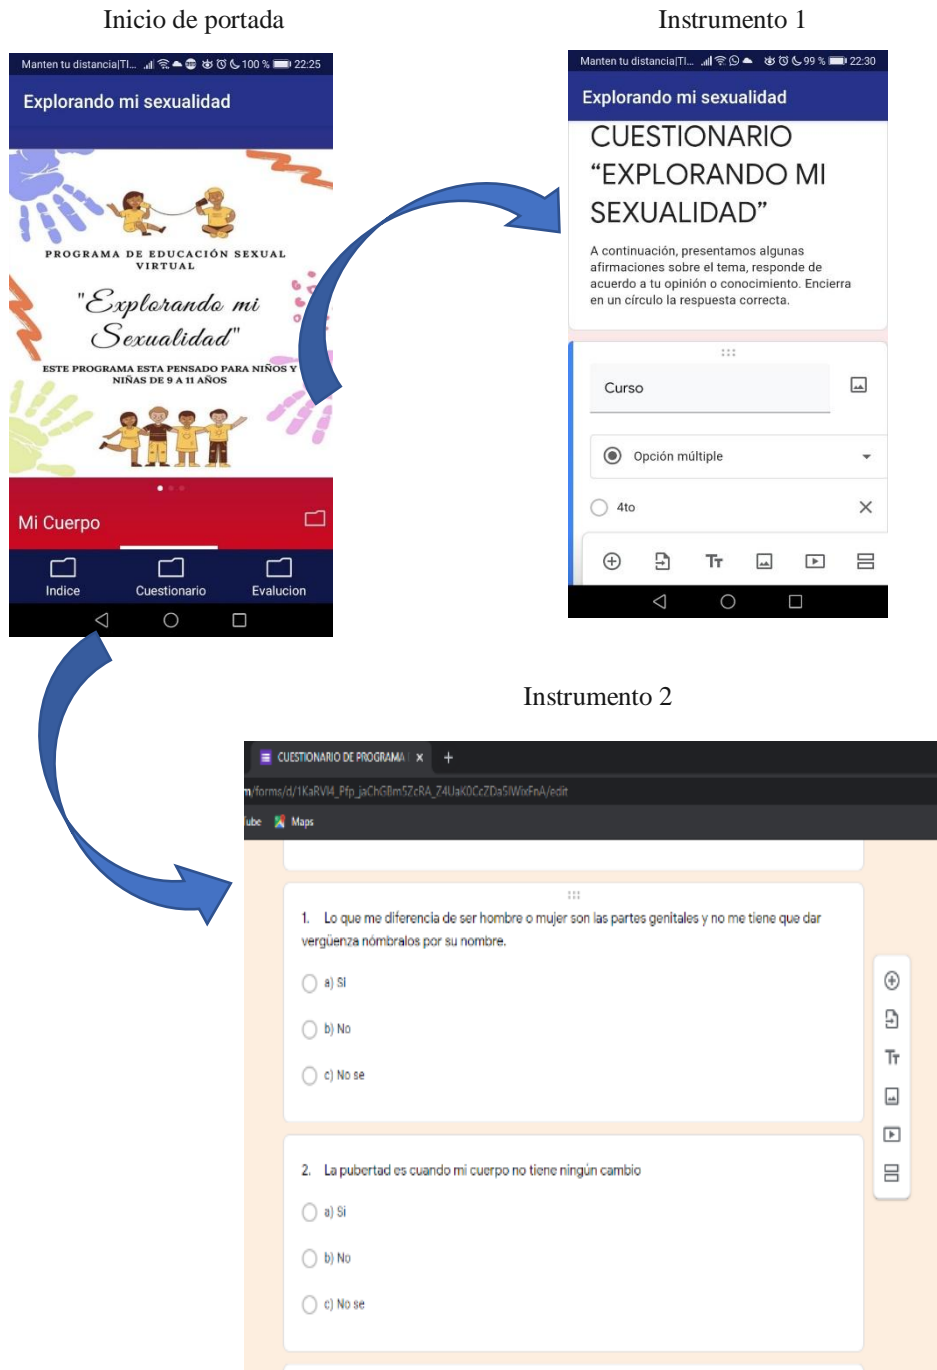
Inicio de portada

Manten tu distancia|TI... 100 % 22:25

Explorando mi sexualidad

PROGRAMA DE EDUCACIÓN SEXUAL VIRTUAL

"Explorando mi Sexualidad"

ESTE PROGRAMA ESTA PENSADO PARA NIÑOS Y NIÑAS DE 9 A 11 AÑOS

Mi Cuerpo

Indice Cuestionario Evalucion

Instrumento 1

Manten tu distancia|TI... 99 % 22:30

Explorando mi sexualidad

CUESTIONARIO "EXPLORANDO MI SEXUALIDAD"

A continuación, presentamos algunas afirmaciones sobre el tema, responde de acuerdo a tu opinión o conocimiento. Encierra en un círculo la respuesta correcta.

Curso

Opción múltiple

4to

Instrumento 2

CUESTIONARIO DE PROGRAMA

n/forms/d/1KaRVl4_Pfp_jaChGBm5ZcRA_Z4UaK0Cc7Da5lWixFnA/edit

ube Maps

1. Lo que me diferencia de ser hombre o mujer son las partes genitales y no me tiene que dar vergüenza nómbralos por su nombre.

a) Si

b) No

c) No se

2. La pubertad es cuando mi cuerpo no tiene ningún cambio

a) Si

b) No

c) No se